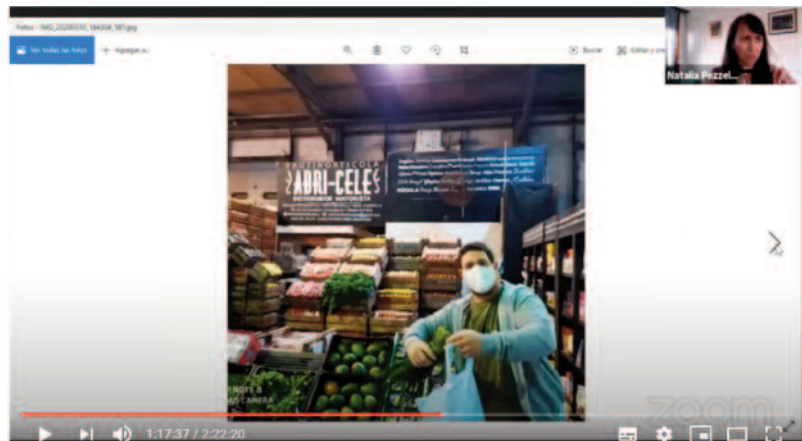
Fotos - IMG_20200330_184304_581.jpg

Ver todas las fotos
+ Agregar a...

Buscar
Editar y cre

Natalia Pezzel...

FRUTIHORTICOLA
ABRI-CELE
DISTRIBUIDOR MAYORISTA

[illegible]

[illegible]

NOTE 8
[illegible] CAMERA

1:17:37 / 2:22:20

zoom